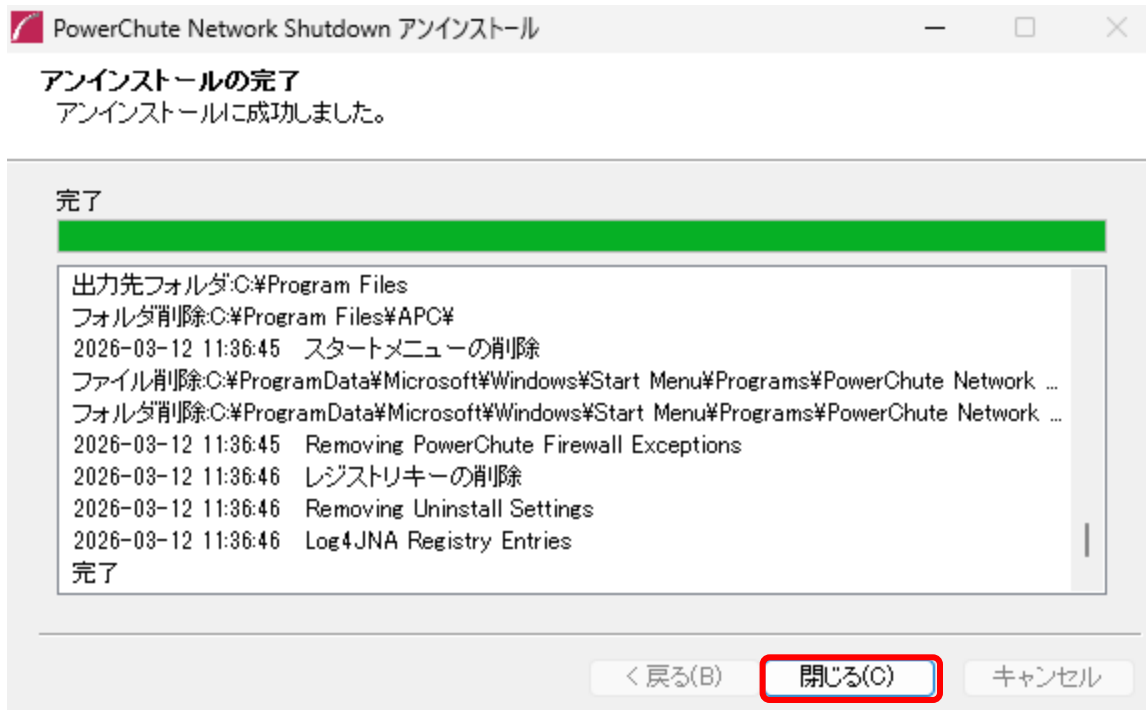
PowerChute Network Shutdown アンインストール

アンインストールの完了
アンインストールに成功しました。

完了

出力先フォルダ:C:¥Program Files
フォルダ削除:C:¥Program Files¥APC¥
2026-03-12 11:36:45 スタートメニューの削除
ファイル削除:C:¥ProgramData¥Microsoft¥Windows¥Start Menu¥Programs¥PowerChute Network ...
フォルダ削除:C:¥ProgramData¥Microsoft¥Windows¥Start Menu¥Programs¥PowerChute Network ...
2026-03-12 11:36:45 Removing PowerChute Firewall Exceptions
2026-03-12 11:36:46 レジストリキーの削除
2026-03-12 11:36:46 Removing Uninstall Settings
2026-03-12 11:36:46 Log4JNA Registry Entries
完了

< 戻る(B) 閉じる(C) キャンセル